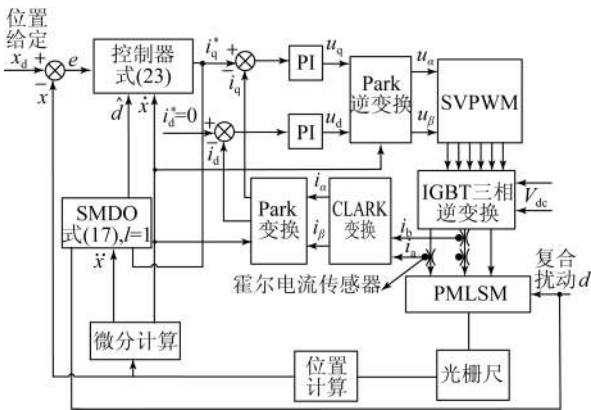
位置
给定
$x_d$ + $e$
$-$
$x$

控制器
式(23)

$i_q^*$ + $-$ $i_q$

$\hat{d}$ $\dot{x}$

$i_d^*=0$
+ $-$
$i_d$

PI $u_q$
PI $u_d$

Park
逆变换

$u_\alpha$
$u_\beta$

SVPWM

$i_\alpha$
$i_\beta$

Park
变换

CLARK
变换

IGBT三相
逆变换

$V_{dc}$

SMDO
式(17),$l=1$

$\ddot{x}$

$i_b$
$i_a$

霍尔电流传感器

PMLSM

复合
扰动$d$

微分计算

位置
计算

光栅尺